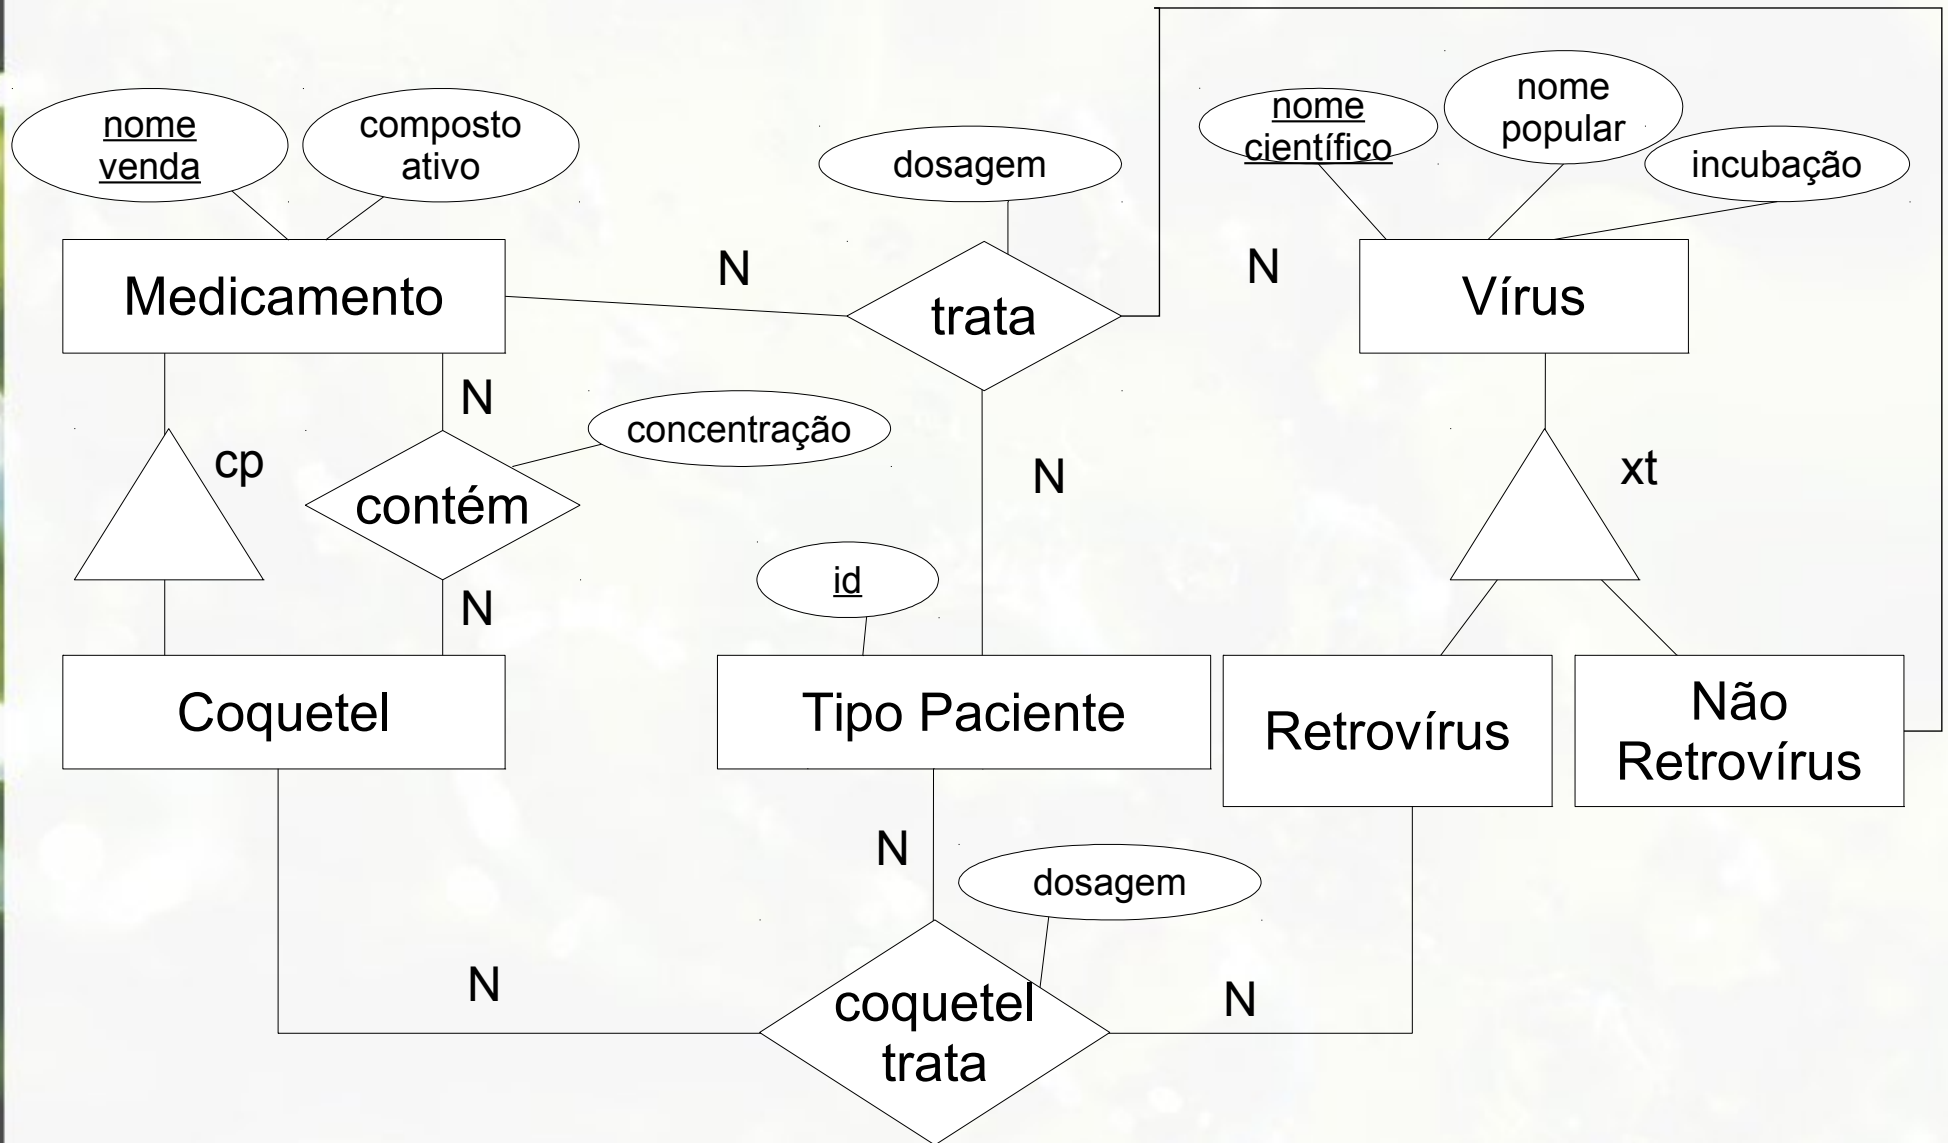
nome venda

composto ativo

dosagem

nome científico

nome popular

incubação

Medicamento

N

trata

N

Vírus

N

concentração

cp

contém

N

xt

id

N

Coquetel

Tipo Paciente

Retrovírus

Não Retrovírus

N

dosagem

N

coquetel trata

N